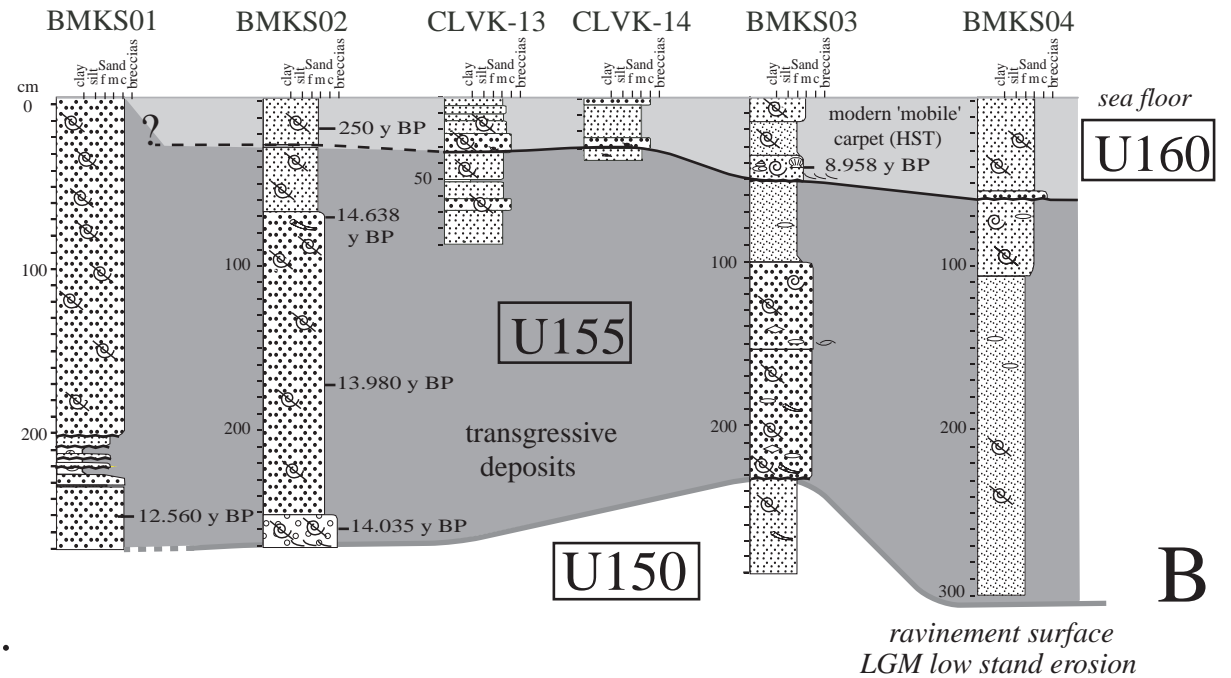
BMKS01 BMKS02 CLVK-13 CLVK-14 BMKS03 BMKS04

clay silt Sand f m c breccias

cm
0
100
200

?

250 y BP
14.638 y BP
13.980 y BP
14.035 y BP
12.560 y BP

50

100
200

modern 'mobile' carpet (HST)
8.958 y BP

sea floor
U160

U155

transgressive deposits

U150

100
200
300

B

ravinement surface
LGM low stand erosion